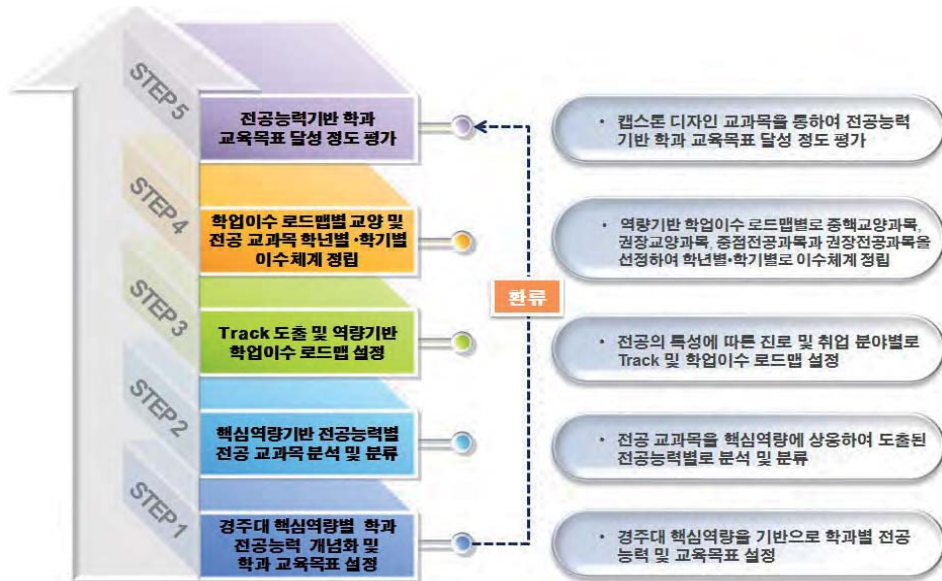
STEP 5
전공능력기반 학과 교육목표 달성 정도 평가

• 캡스톤 디자인 교과목을 통하여 전공능력 기반 학과 교육목표 달성 정도 평가

STEP 4
학업이수 로드맵별 교양 및 전공 교과목 학년별·학기별 이수체계 정립

• 역량기반 학업이수 로드맵별로 중핵교양과목, 권장교양과목, 중점전공과목과 권장전공과목을 선정하여 학년별·학기별로 이수체계 정립

환류

STEP 3
Track 도출 및 역량기반 학업이수 로드맵 설정

• 전공의 특성에 따른 진로 및 취업 분야별로 Track 및 학업이수 로드맵 설정

STEP 2
핵심역량기반 전공능력별 전공 교과목 분석 및 분류

• 전공 교과목을 핵심역량에 상응하여 도출된 전공능력별로 분석 및 분류

STEP 1
경주대 핵심역량별 학과 전공능력 개념화 및 학과 교육목표 설정

• 경주대 핵심역량을 기반으로 학과별 전공 능력 및 교육목표 설정